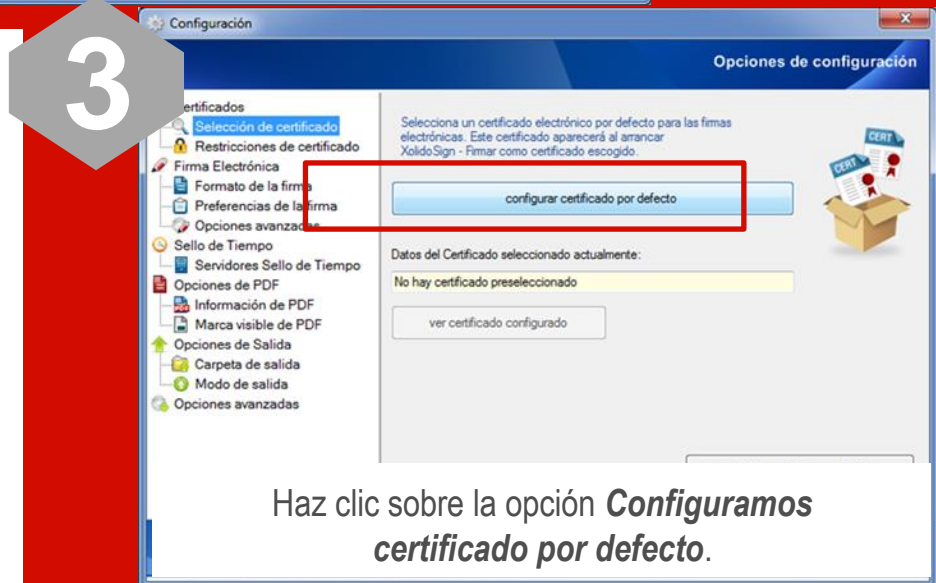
3

Configuración

Opciones de configuración

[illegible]ertificados
Selección de certificado
Restricciones de certificado
Firma Electrónica
Formato de la firma
Preferencias de la firma
Opciones avanzadas
Sello de Tiempo
Servidores Sello de Tiempo
Opciones de PDF
Información de PDF
Marca visible de PDF
Opciones de Salida
Carpeta de salida
Modo de salida
Opciones avanzadas

Selecciona un certificado electrónico por defecto para las firmas electrónicas. Este certificado aparecerá al arrancar XolidoSign - Firmar como certificado escogido.

CERT

CERT

configurar certificado por defecto

Datos del Certificado seleccionado actualmente:

No hay certificado preseleccionado

ver certificado configurado

Haz clic sobre la opción ***Configuramos certificado por defecto***.